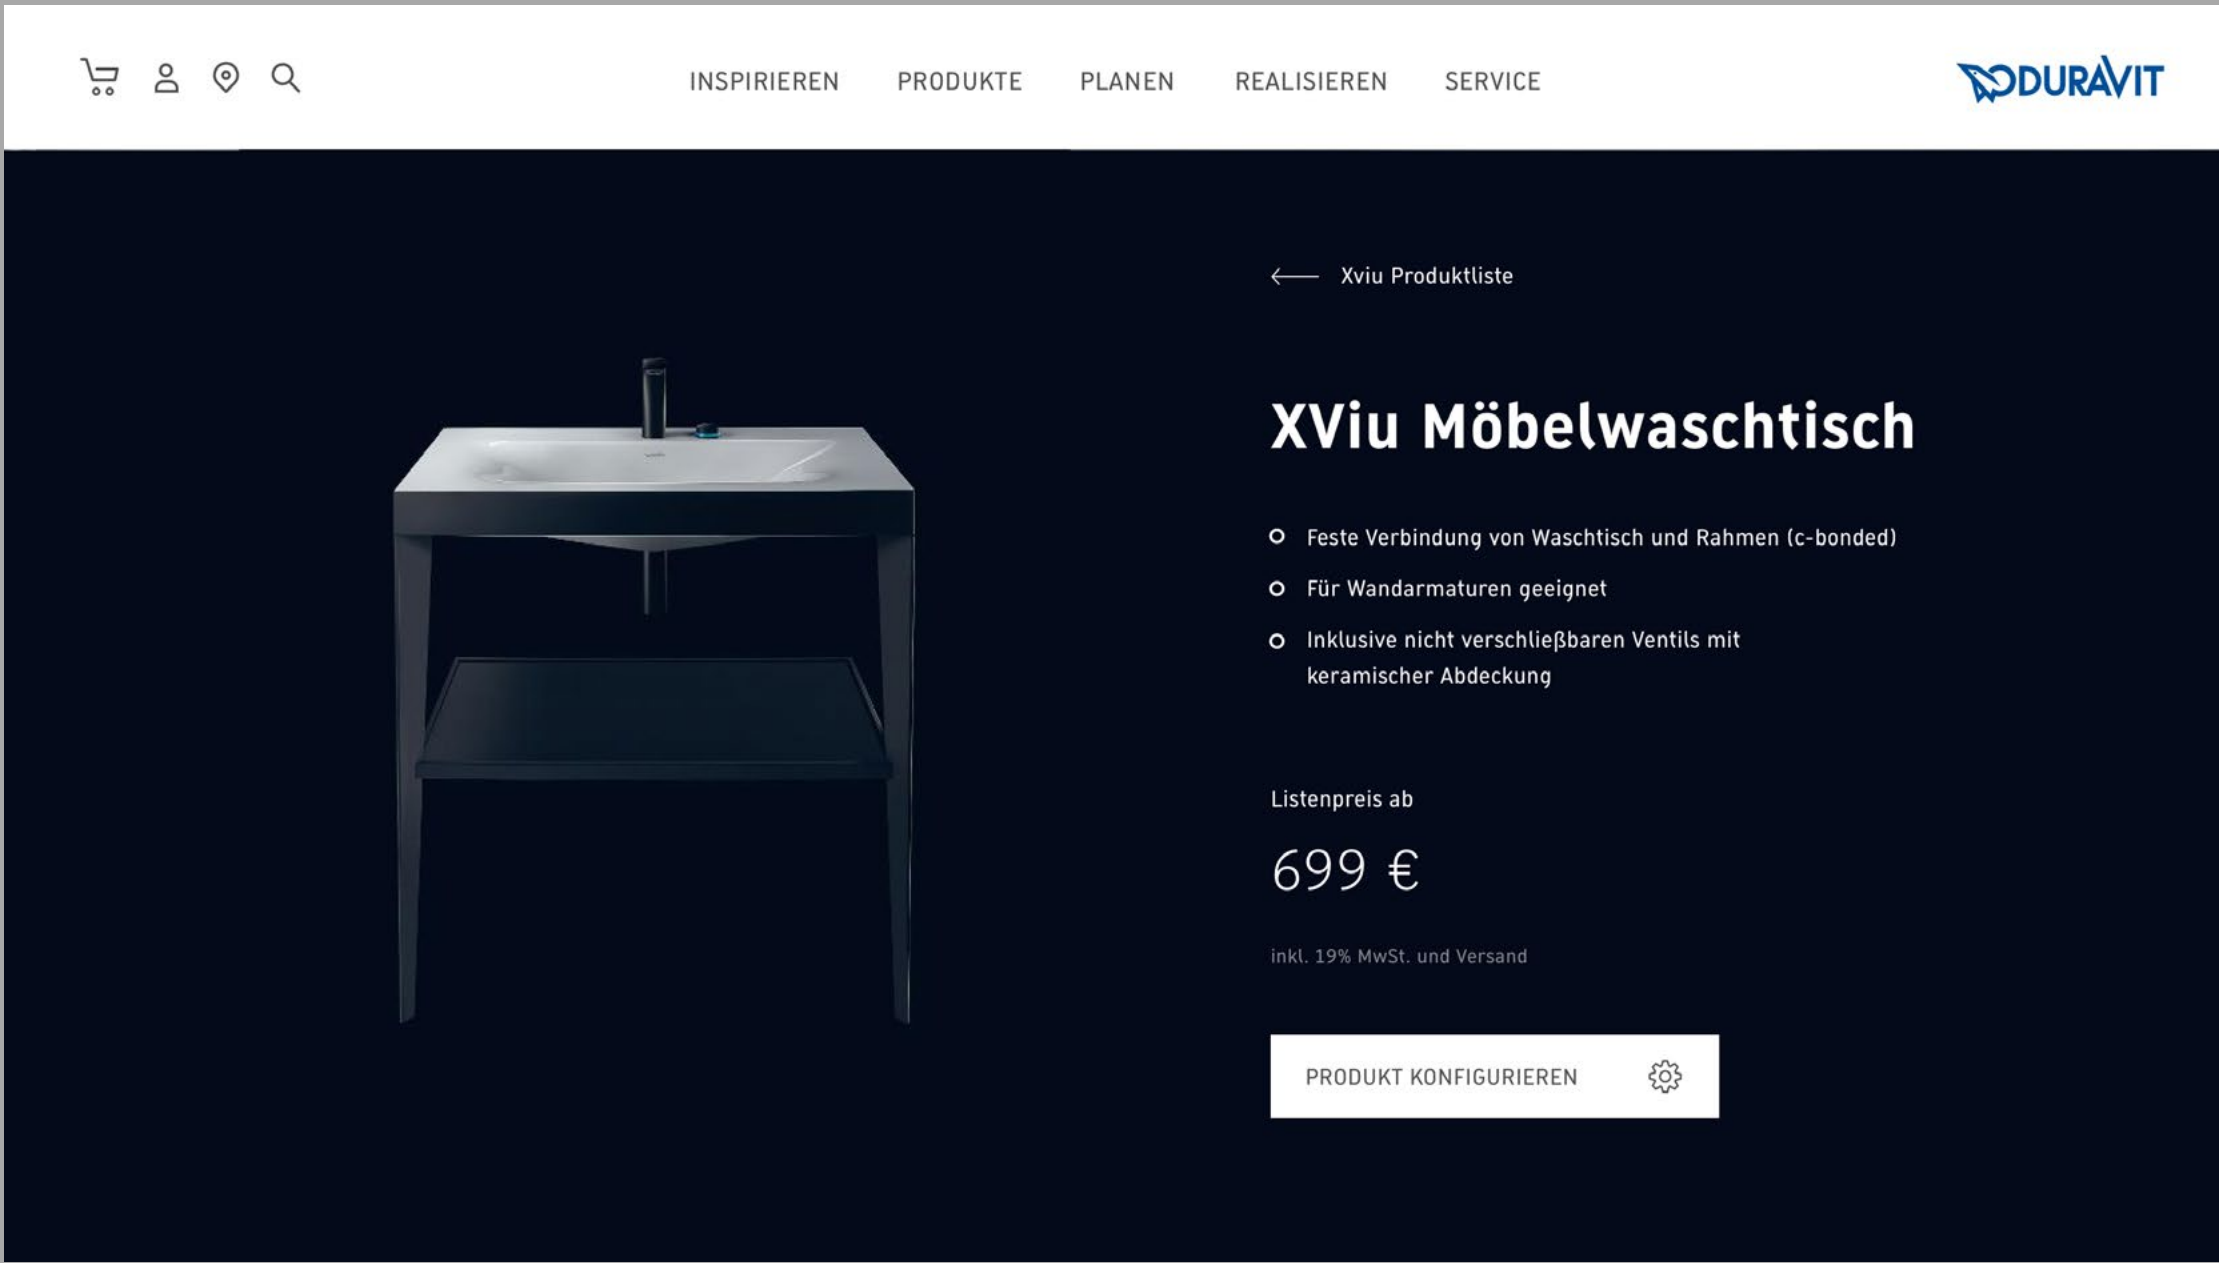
INSPIRIEREN PRODUKTE PLANEN REALISIEREN SERVICE

DURAVIT

Xviu Produktliste

XViu Möbelwaschtisch

- Feste Verbindung von Waschtisch und Rahmen (c-bonded)
- Für Wandarmaturen geeignet
- Inklusive nicht verschließbaren Ventils mit keramischer Abdeckung

Listenpreis ab

699 €

inkl. 19% MwSt. und Versand

PRODUKT KONFIGURIEREN